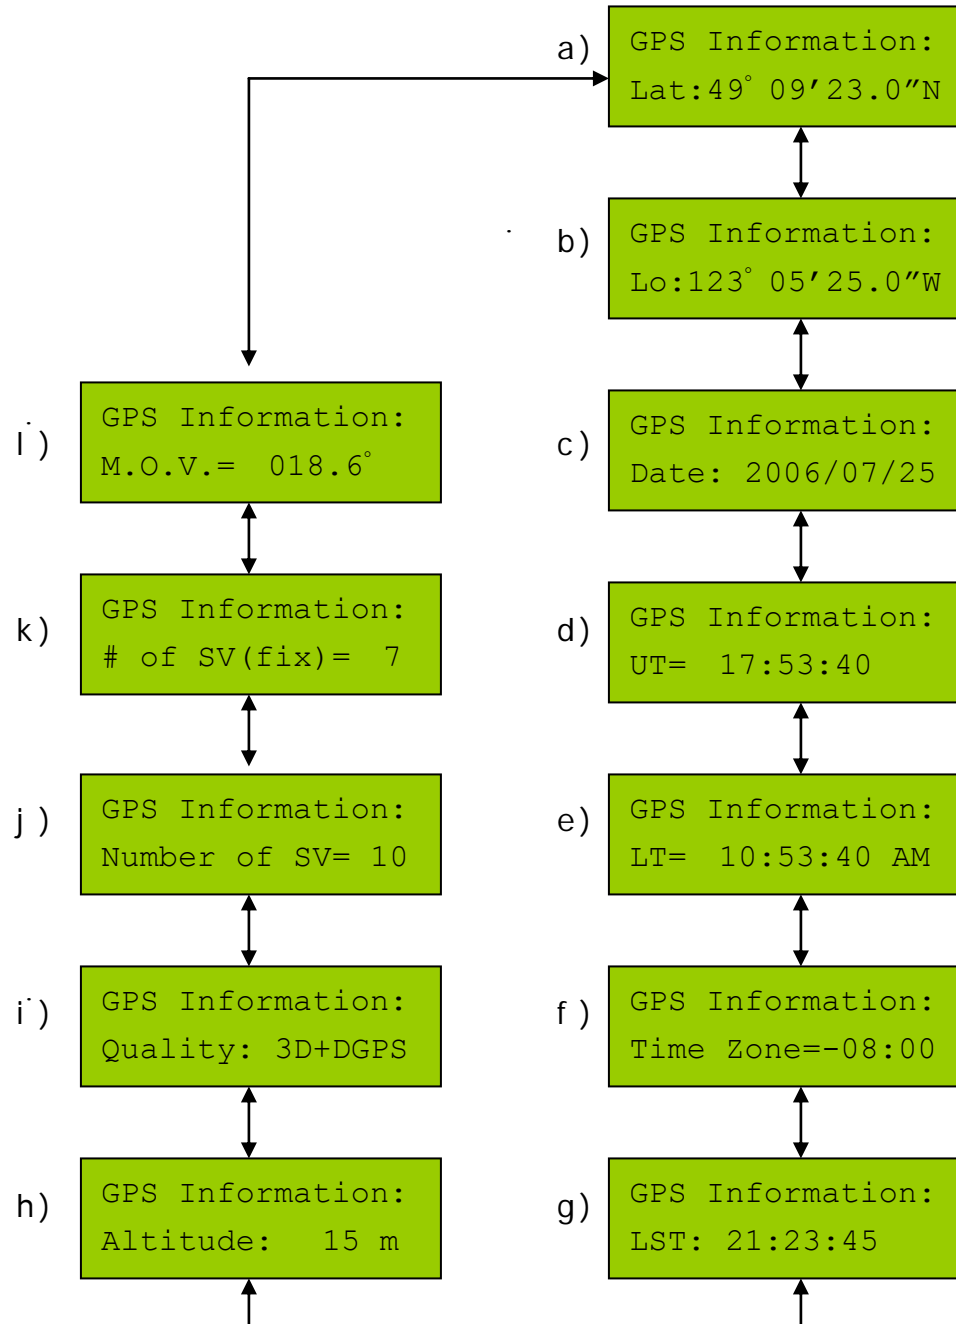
a) GPS Information:
Lat:49° 09’23.0”N

b) GPS Information:
Lo:123° 05’25.0”W

c) GPS Information:
Date: 2006/07/25

d) GPS Information:
UT= 17:53:40

e) GPS Information:
LT= 10:53:40 AM

f) GPS Information:
Time Zone=-08:00

g) GPS Information:
LST: 21:23:45

l) GPS Information:
M.O.V.= 018.6°

k) GPS Information:
# of SV(fix)= 7

j) GPS Information:
Number of SV= 10

i) GPS Information:
Quality: 3D+DGPS

h) GPS Information:
Altitude: 15 m